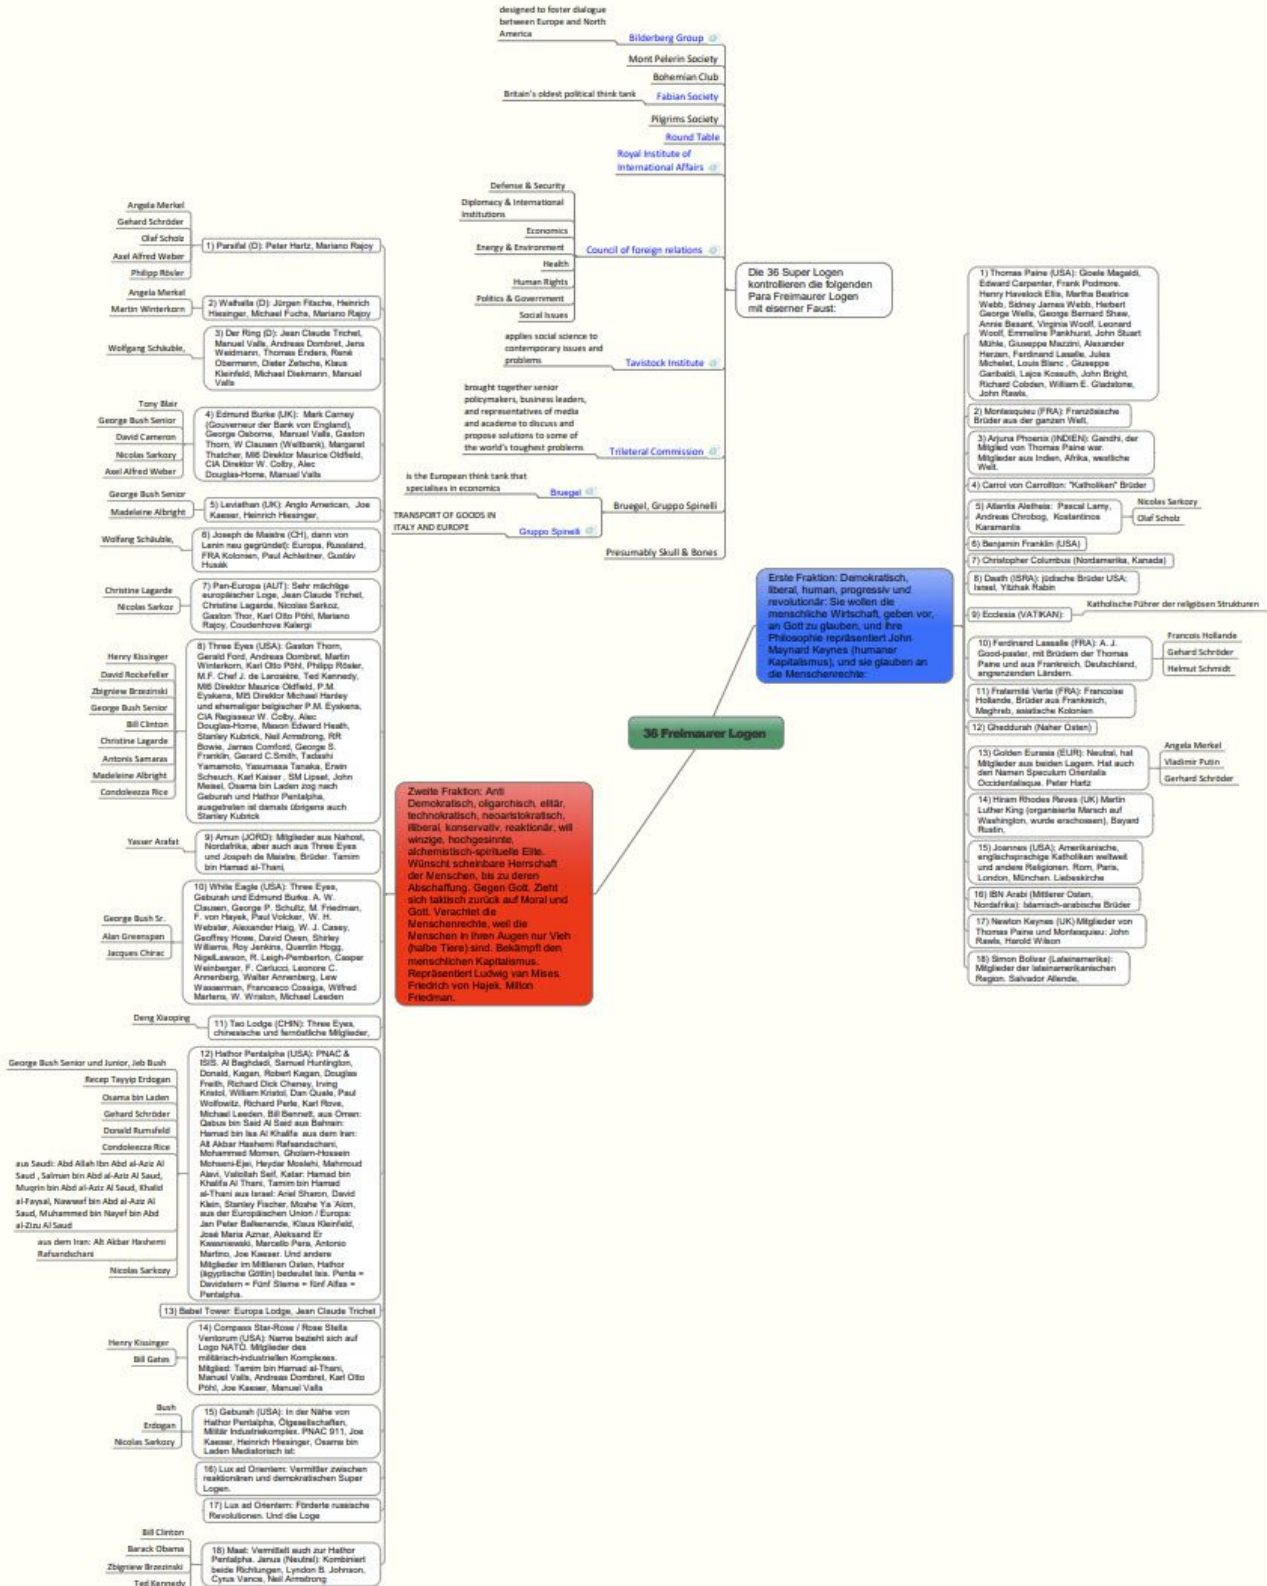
designed to foster dialogue between Europe and North America

Bilderberg Group

Mont Pelerin Society

Bohemian Club

Britain's oldest political think tank

Fabian Society

Pilgrims Society

Round Table

Royal Institute of International Affairs

Defense & Security

Diplomacy & International Institutions

Economics

Energy & Environment

Council of foreign relations

Health

Human Rights

Politics & Government

Social Issues

applies social science to contemporary issues and problems

Tavistock Institute

brought together senior policymakers, business leaders, and representatives of media and academe to discuss and propose solutions to some of the world's toughest problems

Trilateral Commission

is the European think tank that specialises in economics

Bruegel

Bruegel, Gruppo Spinelli

TRANSPORT OF GOODS IN ITALY AND EUROPE

Gruppo Spinelli

Presumably Skull & Bones

Die 36 Super Logen kontrollieren die folgenden Para Freimaurer Logen mit eiserner Faust:

36 Freimaurer Logen

Erste Fraktion: Demokratisch, liberal, human, progressiv und revolutionär: Sie wollen die menschliche Wirtschaft, geben vor, an Gott zu glauben, und ihre Philosophie repräsentiert John Maynard Keynes (humaner Kapitalismus), und sie glauben an die Menschenrechte:

1) Thomas Paine (USA): Gioele Magaldi, Edward Carpenter, Frank Podmore, Henry Havelock Ellis, Martha Beatrice Webb, Sidney James Webb, Herbert George Wells, George Bernard Shaw, Annie Besant, Virginia Woolf, Leonard Woolf, Emmeline Pankhurst, John Stuart Mühle, Giuseppe Mazzini, Alexander Herzen, Ferdinand Lassalle, Jules Michelet, Louis Blanc, Giuseppe Garibaldi, Lajos Kossuth, John Bright, Richard Cobden, William E. Gladstone, John Rawls,

2) Montesquieu (FRA): Französische Brüder aus der ganzen Welt,

3) Arjuna Phoenix (INDIEN): Gandhi, der Mitglied von Thomas Paine war. Mitglieder aus Indien, Afrika, westliche Welt.

4) Carrol von Carrollton: "Katholiken" Brüder

5) Atlantis Aletheia: Pascal Lamy, Andreas Chrobog, Kostantinos Karamanlis

Nicolas Sarkozy

Olaf Scholz

6) Benjamin Franklin (USA)

7) Christopher Columbus (Nordamerika, Kanada)

8) Daath (ISRA): jüdische Brüder USA; Israel, Yitzhak Rabin

9) Ecclesia (VATIKAN):

Katholische Führer der religiösen Strukturen

10) Ferdinand Lassalle (FRA): A. J. Good-paster, mit Brüdern der Thomas Paine und aus Frankreich, Deutschland, angrenzenden Ländern.

Francois Hollande

Gehard Schröder

Helmut Schmidt

11) Fraternité Verte (FRA): Francoise Hollande, Brüder aus Frankreich, Maghreb, asiatische Kolonien.

12) Gheddurah (Naher Osten)

13) Golden Eurasia (EUR): Neutral, hat Mitglieder aus beiden Lagern. Hat auch den Namen Speculum Orientalis Occidentalisque. Peter Hartz

Angela Merkel

Vladimir Putin

Gerhard Schröder

14) Hiram Rhodes Reves (UK) Martin Luther King (organisierte Marsch auf Washington, wurde erschossen), Bayard Rustin,

15) Joannes (USA): Amerikanische, englischsprachige Katholiken weltweit und andere Religionen. Rom, Paris, London, München. Liebeskirche

16) IBN Arabi (Mittlerer Osten, Nordafrika): Islamisch-arabische Brüder

17) Newton Keynes (UK) Mitglieder von Thomas Paine und Montesquieu: John Rawls, Harold Wilson

18) Simon Bolivar (Lateinamerika): Mitglieder der lateinamerikanischen Region. Salvador Allende,

Zweite Fraktion: Anti Demokratisch, oligarchisch, elitär, technokratisch, neoaristokratisch, illiberal, konservativ, reaktionär, will winzige, hochgesinnte, alchemistisch-spirituelle Elite. Wünscht scheinbare Herrschaft der Menschen, bis zu deren Abschaffung. Gegen Gott. Zieht sich taktisch zurück auf Moral und Gott. Verachtet die Menschenrechte, weil die Menschen in ihren Augen nur Vieh (halbe Tiere) sind. Bekämpft den menschlichen Kapitalismus. Repräsentiert Ludwig von Mises, Friedrich von Hajek, Milton Friedman.

Angela Merkel

Gehard Schröder

Olaf Scholz

Axel Alfred Weber

Philipp Rösler

1) Parsifal (D): Peter Hartz, Mariano Rajoy

Angela Merkel

Martin Winterkorn

2) Walhalla (D): Jürgen Fitsche, Heinrich Hiesinger, Michael Fuchs, Mariano Rajoy

Wolfgang Schäuble,

3) Der Ring (D): Jean Claude Trichet, Manuel Valls, Andreas Dombret, Jens Weidmann, Thomas Enders, René Obermann, Dieter Zetsche, Klaus Kleinfeld, Michael Diekmann, Manuel Valls

Tony Blair

George Bush Senior

David Cameron

Nicolas Sarkozy

Axel Alfred Weber

4) Edmund Burke (UK): Mark Carney (Gouverneur der Bank von England), George Osborne, Manuel Valls, Gaston Thorn, W Clausen (Weltbank), Margaret Thatcher, MI6 Direktor Maurice Oldfield, CIA Direktor W. Colby, Alec Douglas-Home, Manuel Valls

George Bush Senior

Madeleine Albright

5) Leviathan (UK): Anglo American, Joe Kaeser, Heinrich Hiesinger,

Wolfgang Schäuble,

6) Joseph de Maistre (FR), dann von Lenin neu gegründet: Europa, Russland, FRA Kolonien, Paul Achleitner, Gustáv Husák

Christine Lagarde

Nicolas Sarkozy

7) Pan-Europa (AUT): Sehr mächtige europäischer Loge, Jean Claude Trichet, Christine Lagarde, Nicolas Sarkozy, Gaston Thor, Karl Otto Pöhl, Mariano Rajoy, Coudenhove Kalergi

Henry Kissinger

David Rockefeller

Zbigniew Brzezinski

George Bush Senior

Bill Clinton

Christine Lagarde

Antonis Samaras

Madeleine Albright

Condoleezza Rice

8) Three Eyes (USA): Gaston Thorn, Gerald Ford, Andreas Dombret, Martin Winterkorn, Karl Otto Pöhl, Philipp Rösler, M.F. Chef J. de Larosière, Ted Kennedy, MI6 Direktor Maurice Oldfield, P.M. Eyskens, MI5 Direktor Michael Hanley und ehemaliger belgischer P.M. Eyskens, CIA Regisseur W. Colby, Alec Douglas-Home, Mason Edward Heath, Stanley Kubrick, Neil Armstrong, RR Bowie, James Comford, George S. Franklin, Gerard C.Smith, Tadashi Yamamoto, Yasumasa Tanaka, Erwin Scheuch, Karl Kaiser, SM Lipset, John Meisel, Osama bin Laden zog nach Geburah und Hathor Pentalpha, ausgetreten ist damals übrigens auch Stanley Kubrick

Yasser Arafat

9) Amun (JORD): Mitglieder aus Nahost, Nordafrika, aber auch aus Three Eyes und Joseph de Maistre, Brüder. Tamim bin Hamad al-Thani,

George Bush Sr.

Alan Greenspan

Jacques Chirac

10) White Eagle (USA): Three Eyes, Geburah und Edmund Burke. A. W. Clausen, George P. Schultz, M. Friedman, F. von Hayek, Paul Volcker, W. H. Webster, Alexander Haig, W. J. Casey, Geoffrey Howe, David Owen, Shirley Williams, Roy Jenkins, Quentin Hogg, NigelLawson, R. Leigh-Pemberton, Casper Weinberger, F. Carlucci, Leonore C. Annenberg, Walter Annenberg, Lew Wasserman, Francesco Cossiga, Wilfred Martens, W. Wriston, Michael Leeden

Deng Xiaoping

11) Tao Lodge (CHIN): Three Eyes, chinesische und fernöstliche Mitglieder,

George Bush Senior und Junior, Jeb Bush

Recep Tayyip Erdogan

Osama bin Laden

Gehard Schröder

Donald Rumsfeld

Condoleezza Rice

aus Saudi: Abd Allah Ibn Abd al-Aziz Al Saud, Salman bin Abd al-Aziz Al Saud, Muqrin bin Abd al-Aziz Al Saud, Khalid al-Faysal, Nawwaf bin Abd al-Aziz Al Saud, Muhammed bin Nayef bin Abd al-Ziz Al Saud

aus dem Iran: Ali Akbar Hashemi Rafsandschani

Nicolas Sarkozy

12) Hathor Pentalpha (USA): PNAC & ISIS. Al Baghdadi, Samuel Huntington, Donald, Kagan, Robert Kagan, Douglas Freith, Richard Dick Cheney, Irving Kristol, William Kristol, Dan Quale, Paul Wolfowitz, Richard Perle, Karl Rove, Michael Leeden, Bill Bennett, aus Oman: Qabus bin Said Al Said aus Bahrain: Hamad bin Isa Al Khalifa aus dem Iran: Ali Akbar Hashemi Rafsandschani, Mohammed Momen, Gholam-Hossein Mohseni-Ejei, Heydar Moslehi, Mahmoud Alavi, Valiollah Seif, Katar: Hamad bin Khalifa Al Thani, Tamim bin Hamad al-Thani aus Israel: Ariel Sharon, David Klein, Stanley Fischer, Moshe Ya´Alon, aus der Europäischen Union / Europa: Jan Peter Balkenende, Klaus Kleinfeld, José Maria Aznar, Aleksand Er Kwasniewski, Marcello Pera, Antonio Martino, Joe Kaeser. Und andere Mitglieder im Mittleren Osten. Hathor (ägyptische Göttin) bedeutet Isis. Penta = Davidstern = Fünf Sterne = fünf Alfas = Pentalpha.

13) Babel Tower: Europa Lodge, Jean Claude Trichet

Henry Kissinger

Bill Gates

14) Compass Star-Rose / Rose Stella Ventorum (USA): Name bezieht sich auf Logo NATO. Mitglieder des militärisch-industriellen Komplexes. Mitglied: Tamim bin Hamad al-Thani, Manuel Valls, Andreas Dombret, Karl Otto Pöhl, Joe Kaeser, Manuel Valls

Bush

Erdogan

Nicolas Sarkozy

15) Geburah (USA): In der Nähe von Hathor Pentalpha, Ölgesellschaften, Militär Industriekomplex. PNAC 911, Joe Kaeser, Heinrich Hiesinger, Osama bin Laden Mediatorisch ist:

16) Lux ad Orientem: Vermittler zwischen reaktionären und demokratischen Super Logen.

17) Lux ad Orientem: Förderte russische Revolutionen. Und die Loge

Bill Clinton

Barack Obama

Zbigniew Brzezinski

Ted Kennedy

18) Maat: Vermittelt auch zur Hathor Pentalpha. Janus (Neutral): Kombiniert beide Richtungen, Lyndon B. Johnson, Cyrus Vance, Neil Armstrong